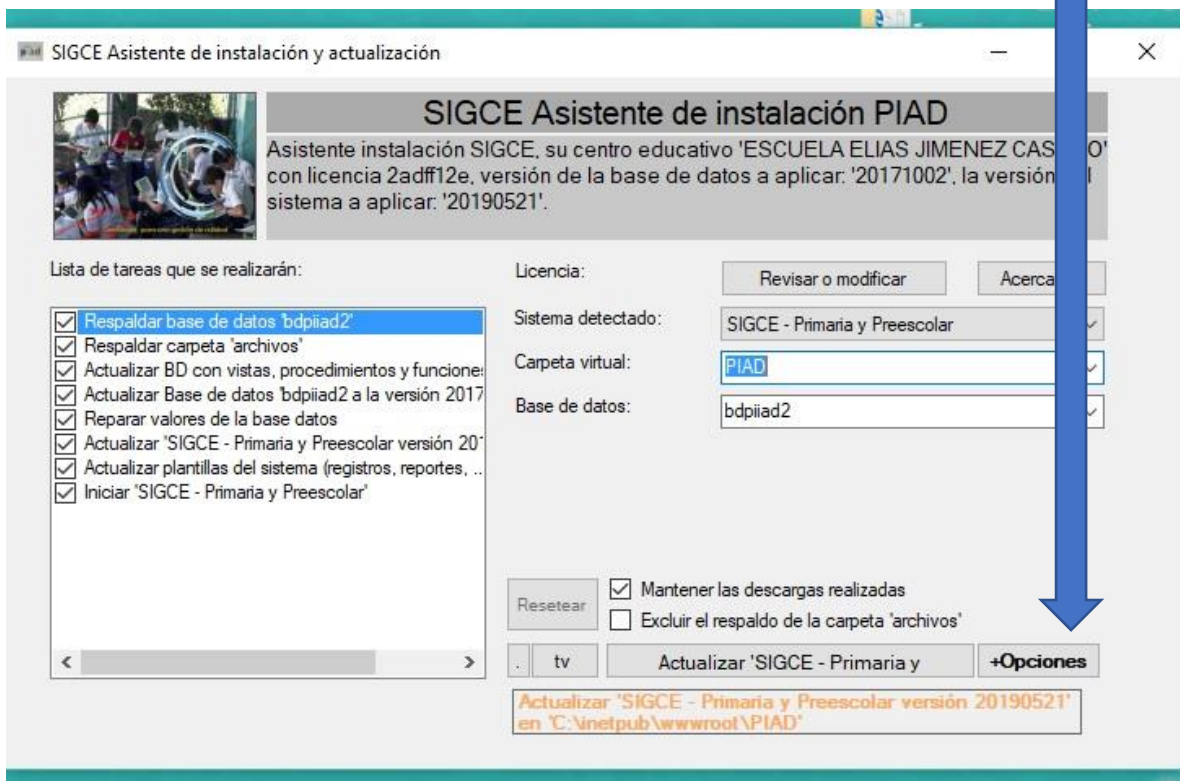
SIGCE Asistente de instalación y actualización

SIGCE Asistente de instalación PIAD

Asistente instalación SIGCE, su centro educativo 'ESCUELA ELIAS JIMENEZ CAS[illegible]O' con licencia 2adff12e, versión de la base de datos a aplicar: '20171002', la versión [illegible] sistema a aplicar: '20190521'.

Lista de tareas que se realizarán:

Respaldar base de datos 'bdpiiad2'
Respaldar carpeta 'archivos'
Actualizar BD con vistas, procedimientos y funciones
Actualizar Base de datos 'bdpiiad2 a la versión 2017
Reparar valores de la base datos
Actualizar 'SIGCE - Primaria y Preescolar versión 20
Actualizar plantillas del sistema (registros, reportes, ..
Iniciar 'SIGCE - Primaria y Preescolar'

Licencia:
Revisar o modificar
Acerca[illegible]

Sistema detectado:
SIGCE - Primaria y Preescolar

Carpeta virtual:
PIAD

Base de datos:
bdpiiad2

Resetear
Mantener las descargas realizadas
Excluir el respaldo de la carpeta 'archivos'

.
tv
Actualizar 'SIGCE - Primaria y
+Opciones

Actualizar 'SIGCE - Primaria y Preescolar versión 20190521' en 'C:\inetpub\wwwroot\PIAD'